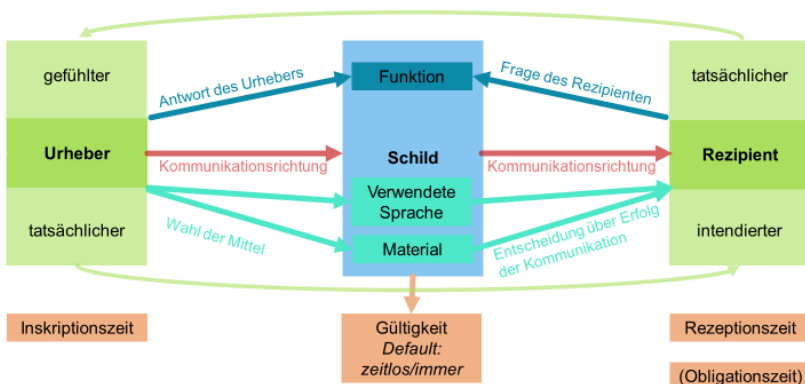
gefühlter

Urheber

tatsächlicher

Antwort des Urhebers

Kommunikationsrichtung

Wahl der Mittel

Funktion

Schild

Verwendete Sprache

Material

Frage des Rezipienten

Kommunikationsrichtung

Entscheidung über Erfolg der Kommunikation

tatsächlicher

Rezipient

intendierter

Inskriptionszeit

Gültigkeit
*Default: zeitlos/immer*

Rezeptionszeit

(Obligationszeit)